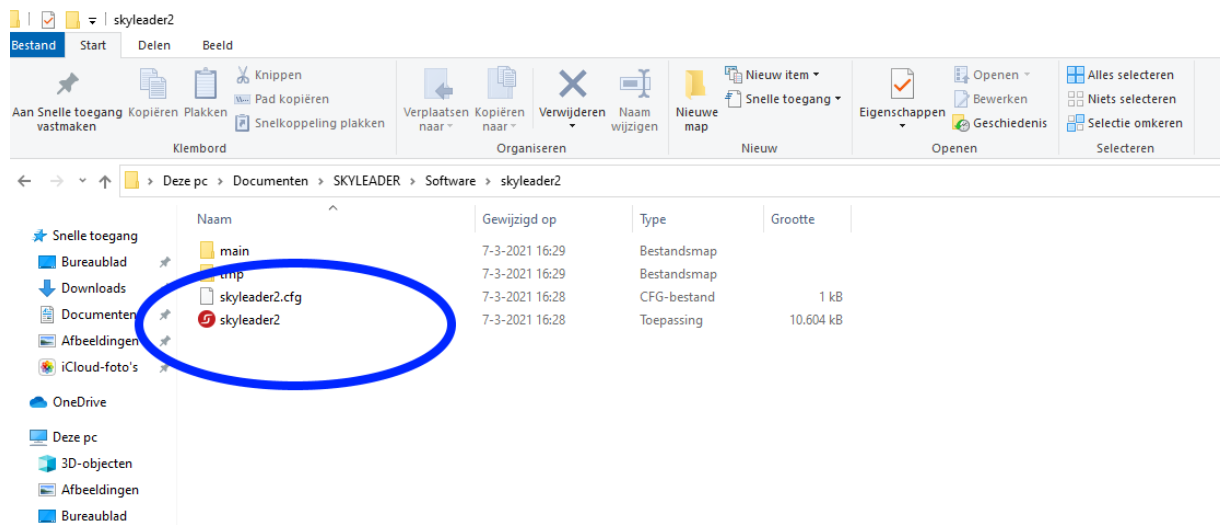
skyleader2

Bestand Start Delen Beeld

Aan Snelle toegang vastmaken Kopiëren Plakken Knippen Pad kopiëren Snelkoppeling plakken
Klembord

Verplaatsen naar Kopiëren naar Verwijderen Naam wijzigen
Organiseren

Nieuwe map Nieuw item Snelle toegang
Nieuw

Eigenschappen Openen Bewerken Geschiedenis
Openen

Alles selecteren Niets selecteren Selectie omkeren
Selecteren

Deze pc > Documenten > SKYLEADER > Software > skyleader2

Snelle toegang
Bureaublad
Downloads
Documenten
Afbeeldingen
iCloud-foto's
OneDrive
Deze pc
3D-objecten
Afbeeldingen
Bureaublad

| Naam | Gewijzigd op | Type | Grootte |
|---|---|---|---|
| main | 7-3-2021 16:29 | Bestandsmap | |
| tmp | 7-3-2021 16:29 | Bestandsmap | |
| skyleader2.cfg | 7-3-2021 16:28 | CFG-bestand | 1 kB |
| skyleader2 | 7-3-2021 16:28 | Toepassing | 10.604 kB |